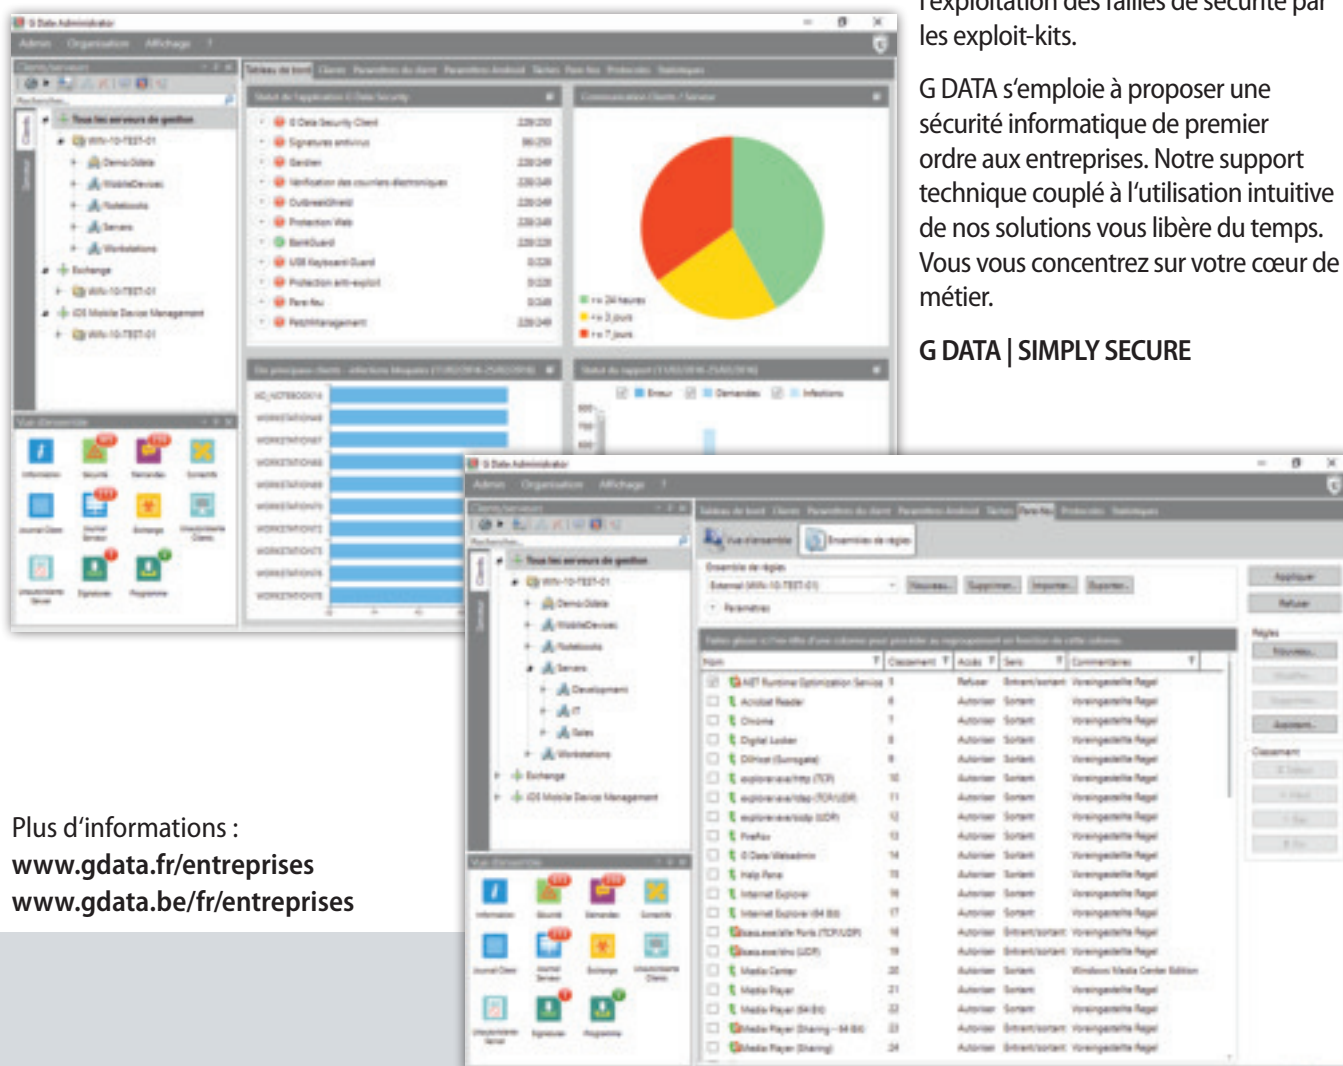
l'exploitation des failles de sécurité par les exploit-kits.

G DATA s'emploie à proposer une sécurité informatique de premier ordre aux entreprises. Notre support technique couplé à l'utilisation intuitive de nos solutions vous libère du temps. Vous vous concentrez sur votre cœur de métier.

G DATA | SIMPLY SECURE

Plus d'informations :
www.gdata.fr/entreprises
www.gdata.be/fr/entreprises

G Data Administrator

Admin Organisation Affichage ?

Tableau de bord Clients Paramètres du client Paramètres Android Tâches Pare-feu Protocoles Statistiques

Tous les serveurs de gestion
WIN-10-TEST-01
Demo Gdata
MobileDevices
Notebooks
Servers
Workstations
Exchange
WIN-10-TEST-01
iOS Mobile Device Management
WIN-10-TEST-01

G Data Security Client
Signatures antivirus
Gardien
Vérification des courriers électroniques
OutbreakShield
Protection Web
BankGuard
USB Keyboard Guard
Protection anti-exploit
Pare-feu
PatchManagement

<= 24 heures
<= 3 jours
<= 7 jours

Erreur Demandes Infections

Information Sécurité Demandes Contrats
Journal Client Journal Serveur Exchange
Signatures Programme

G Data Administrator

Admin Organisation Affichage ?

Tableau de bord Clients Paramètres du client Paramètres Android Tâches Pare-feu Protocoles Statistiques

Vue d'ensemble Ensembles de règles

Ensemble de règles
External (WIN-10-TEST-01)
Nouveau... Supprimer... Importer... Exporter...
Paramètres

Appliquer
Refuser
Règles
Nouveau...
Classement

Nom Classement Accès Sens Commentaires

ASET Runtime Optimization Service
Acrobat Reader
Chrome
Digital Locker
DllHost (Surrogate)
explorer.exe/http (TCP)
explorer.exe/ldap (TCP/UDP)
explorer.exe/ssdp (UDP)
Firefox
G Data Webadmin
Help Pane
Internet Explorer
Internet Explorer (64 Bit)
lsass.exe/ale Ports (TCP/UDP)
lsass.exe/sms (UDP)
Media Center
Media Player
Media Player (64 Bit)
Media Player Sharing - 64 Bit
Media Player Sharing

Refuser Autoriser
Entrant/sortant Sortant
Voreingestellte Regel
Windows Media Center Edition

Tous les serveurs de gestion
WIN-10-TEST-01
Demo Gdata
MobileDevices
Notebooks
Servers
Development
IT
Sales
Workstations
Exchange
iOS Mobile Device Management